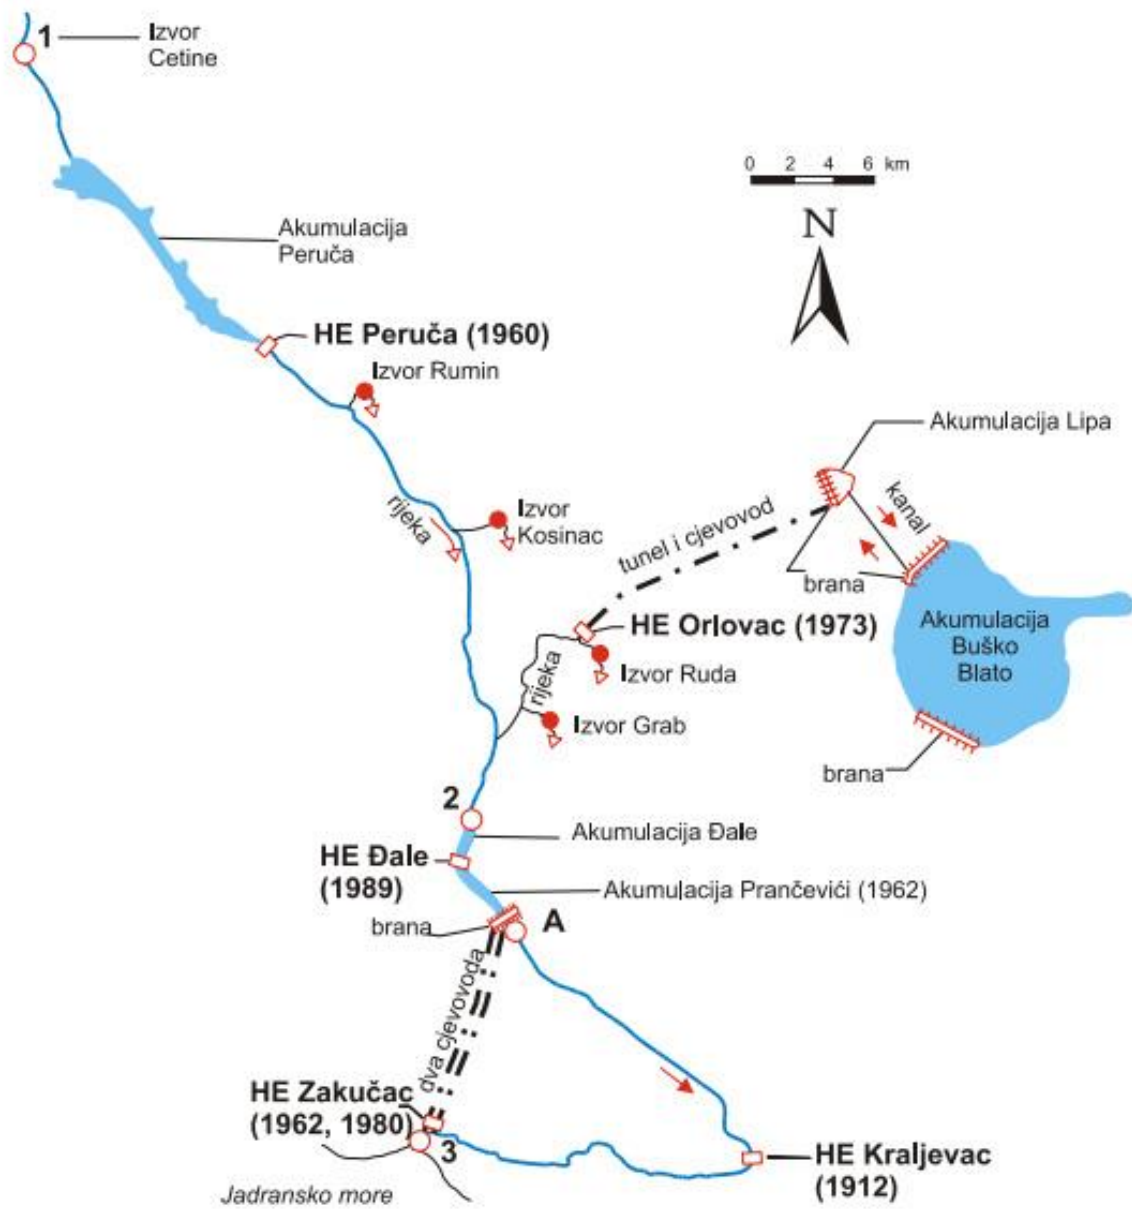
1 Izvor Cetine

0 2 4 6 km

N

Akumulacija Peruča

HE Peruča (1960)

Izvor Rumin

Akumulacija Lipa

rijeka

Izvor Kosinac

tunel i cjevovod

kanal

brana

HE Orlovac (1973)

Akumulacija Buško Blato

rijeka

Izvor Ruda

Izvor Grab

brana

2

Akumulacija Đale

HE Đale (1989)

Akumulacija Prančevići (1962)

brana

A

dva cjevovoda

HE Zakučac (1962, 1980)

3

HE Kraljevac (1912)

Jadransko more